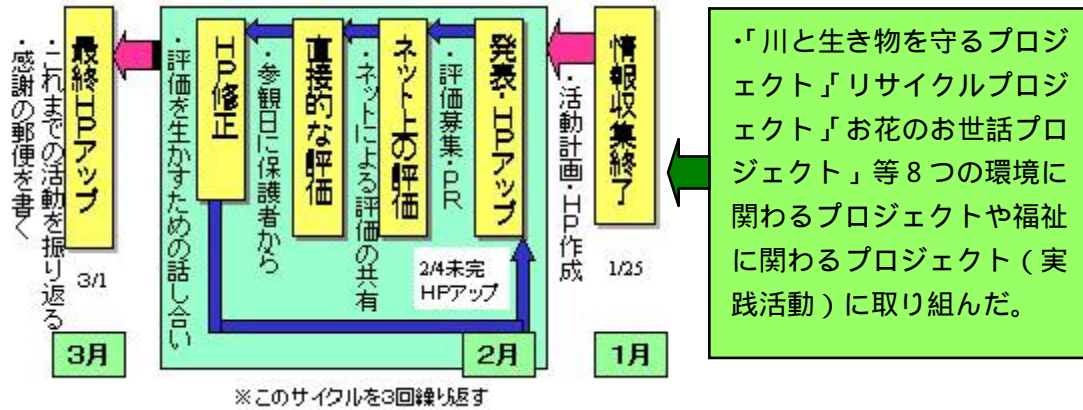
・「川と生き物を守るプロジェクト」「リサイクルプロジェクト」「お花のお世話プロジェクト」等８つの環境に関わるプロジェクトや福祉に関わるプロジェクト（実践活動）に取り組んだ。

情報収集終了
・活動計画・HP作成
1/25
1月

発表・HPアップ
・評価募集・PR
2/4未完
HPアップ

ネット上の評価
・ネットによる評価の共有

直接的な評価
・参観日に保護者から

HP修正
・評価を生かすための話し合い
2月

最終HPアップ
・これまでの活動を振り返る
・感謝の郵便を書く
3/1
3月

※このサイクルを3回繰り返す